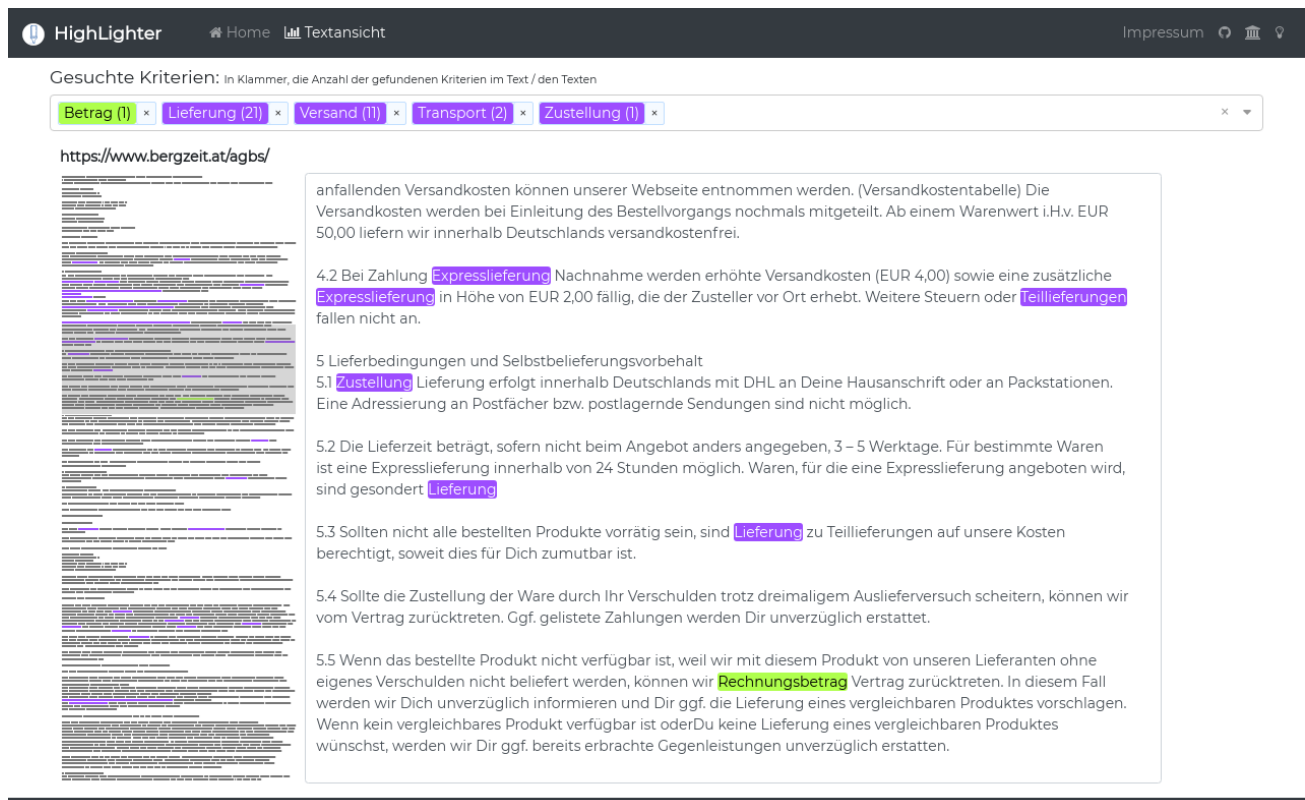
HighLighter Home Textansicht

Impressum

Gesuchte Kriterien: In Klammer, die Anzahl der gefundenen Kriterien im Text / den Texten

Betrag (1) × Lieferung (21) × Versand (11) × Transport (2) × Zustellung (1) × ×

https://www.bergzeit.at/agbs/

anfallenden Versandkosten können unserer Webseite entnommen werden. (Versandkostentabelle) Die Versandkosten werden bei Einleitung des Bestellvorgangs nochmals mitgeteilt. Ab einem Warenwert i.H.v. EUR 50,00 liefern wir innerhalb Deutschlands versandkostenfrei.

4.2 Bei Zahlung Expresslieferung Nachnahme werden erhöhte Versandkosten (EUR 4,00) sowie eine zusätzliche Expresslieferung in Höhe von EUR 2,00 fällig, die der Zusteller vor Ort erhebt. Weitere Steuern oder Teillieferungen fallen nicht an.

5 Lieferbedingungen und Selbstbelieferungsvorbehalt
5.1 Zustellung Lieferung erfolgt innerhalb Deutschlands mit DHL an Deine Hausanschrift oder an Packstationen. Eine Adressierung an Postfächer bzw. postlagernde Sendungen sind nicht möglich.

5.2 Die Lieferzeit beträgt, sofern nicht beim Angebot anders angegeben, 3 – 5 Werktage. Für bestimmte Waren ist eine Expresslieferung innerhalb von 24 Stunden möglich. Waren, für die eine Expresslieferung angeboten wird, sind gesondert Lieferung

5.3 Sollten nicht alle bestellten Produkte vorrätig sein, sind Lieferung zu Teillieferungen auf unsere Kosten berechtigt, soweit dies für Dich zumutbar ist.

5.4 Sollte die Zustellung der Ware durch Ihr Verschulden trotz dreimaligem Auslieferversuch scheitern, können wir vom Vertrag zurücktreten. Ggf. gelistete Zahlungen werden Dir unverzüglich erstattet.

5.5 Wenn das bestellte Produkt nicht verfügbar ist, weil wir mit diesem Produkt von unseren Lieferanten ohne eigenes Verschulden nicht beliefert werden, können wir Rechnungsbetrag Vertrag zurücktreten. In diesem Fall werden wir Dich unverzüglich informieren und Dir ggf. die Lieferung eines vergleichbaren Produktes vorschlagen. Wenn kein vergleichbares Produkt verfügbar ist oderDu keine Lieferung eines vergleichbaren Produktes wünschst, werden wir Dir ggf. bereits erbrachte Gegenleistungen unverzüglich erstatten.